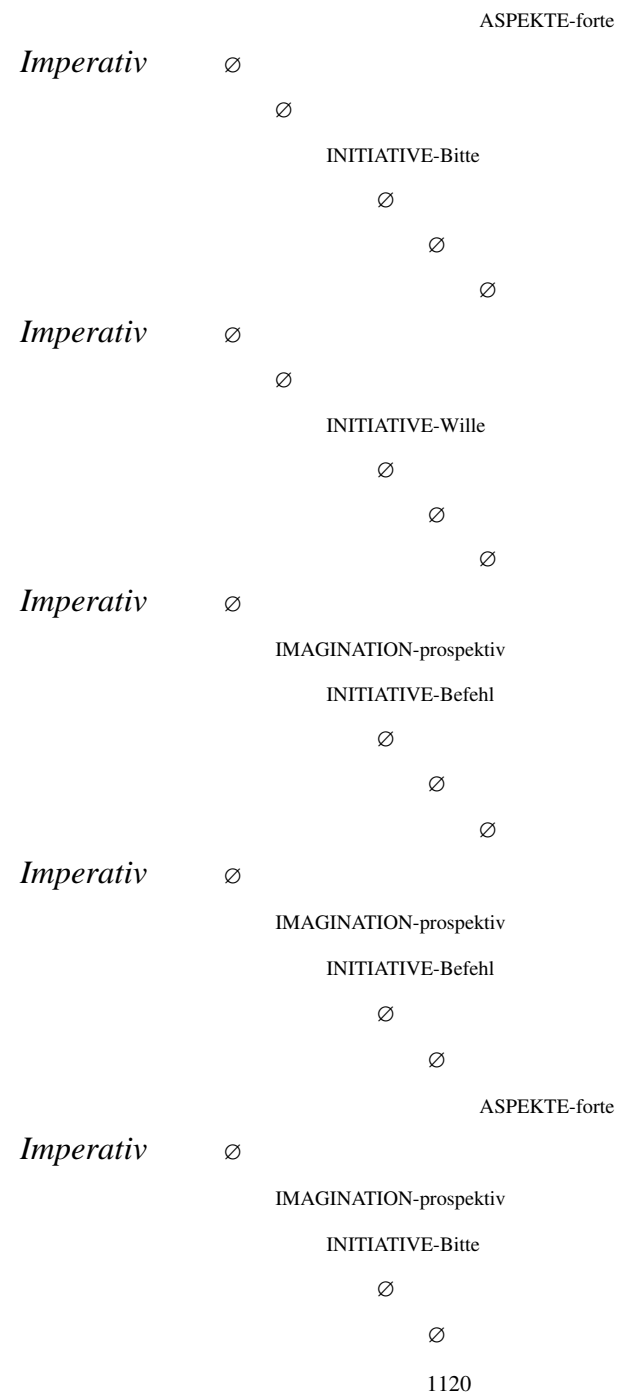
ASPEKTE-forte

*Imperativ* ∅

∅

INITIATIVE-Bitte

∅

∅

∅

*Imperativ* ∅

∅

INITIATIVE-Wille

∅

∅

∅

*Imperativ* ∅

IMAGINATION-prospektiv

INITIATIVE-Befehl

∅

∅

∅

*Imperativ* ∅

IMAGINATION-prospektiv

INITIATIVE-Befehl

∅

∅

ASPEKTE-forte

*Imperativ* ∅

IMAGINATION-prospektiv

INITIATIVE-Bitte

∅

∅

1120